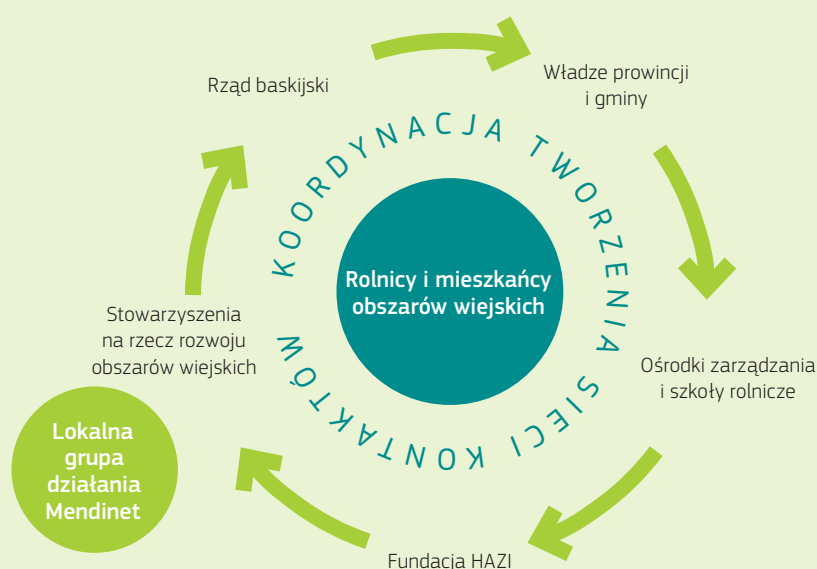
Rząd baskijski

Władze prowincji i gminy

KOORDYNACJA TWORZENIA SIECI KONTAKTÓW

Rolnicy i mieszkańcy obszarów wiejskich

Ośrodki zarządzania i szkoły rolnicze

Fundacja HAZI

Stowarzyszenia na rzecz rozwoju obszarów wiejskich

Lokalna grupa działania Mendinet